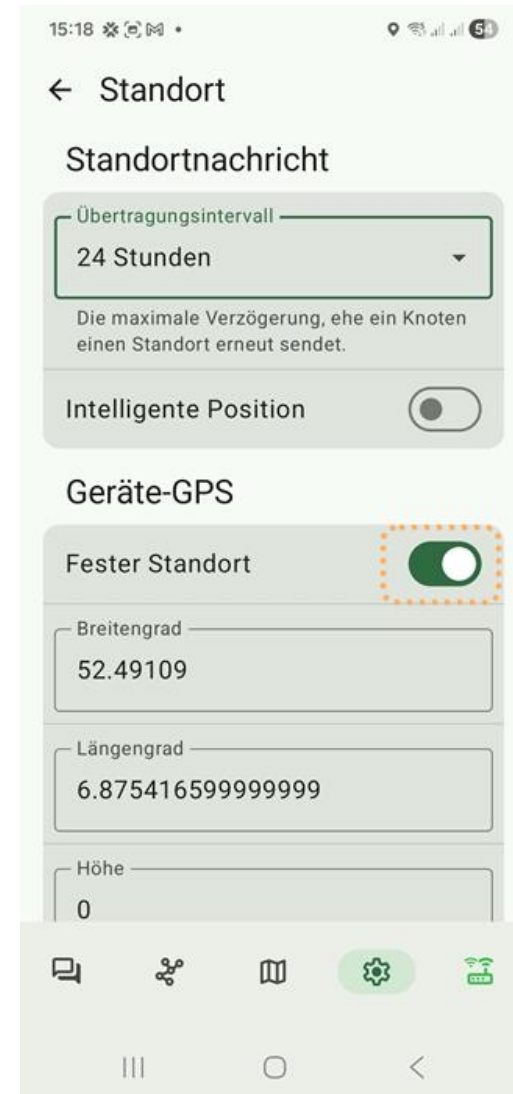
15:18

← Standort

Standortnachricht

Übertragungsintervall
24 Stunden

Die maximale Verzögerung, ehe ein Knoten einen Standort erneut sendet.

Intelligente Position

Geräte-GPS

Fester Standort

Breitengrad
52.49109

Längengrad
6.875416599999999

Höhe
0